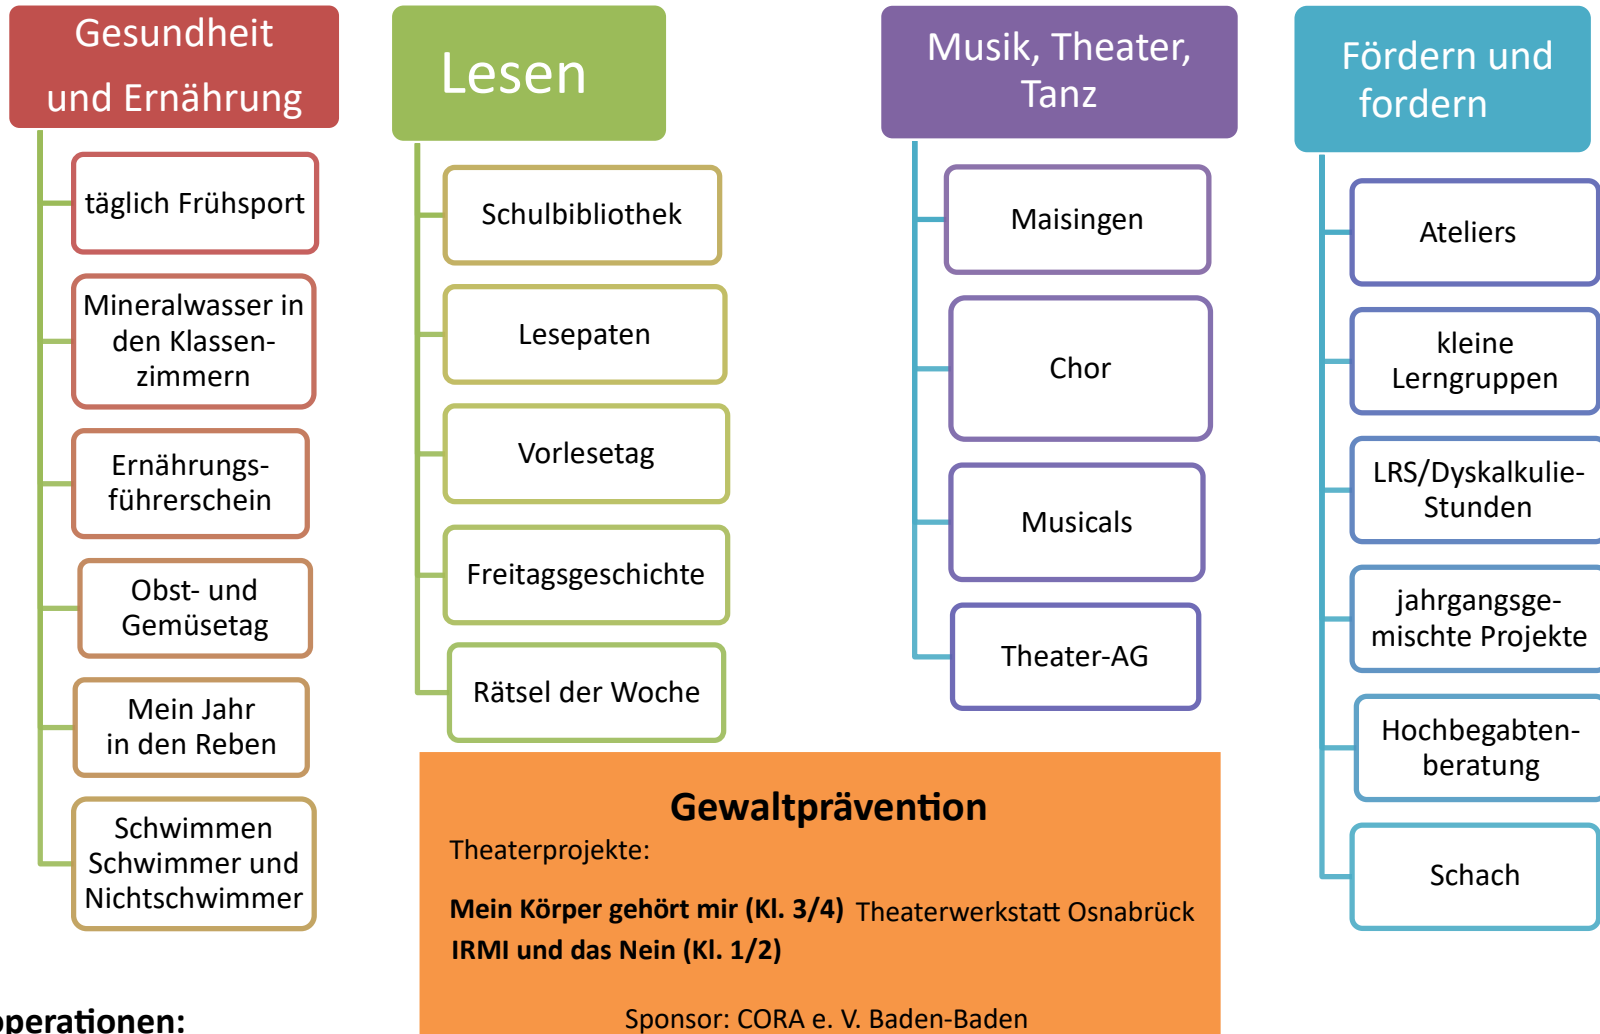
Gesundheit und Ernährung

täglich Frühsport

Mineralwasser in den Klassenzimmern

Ernährungsführerschein

Obst- und Gemüsetag

Mein Jahr in den Reben

Schwimmen Schwimmer und Nichtschwimmer

Lesen

Schulbibliothek

Lesepaten

Vorlesetag

Freitagsgeschichte

Rätsel der Woche

Musik, Theater, Tanz

Maisingen

Chor

Musicals

Theater-AG

Fördern und fordern

Ateliers

kleine Lerngruppen

LRS/Dyskalkulie-Stunden

jahrgangsgemischte Projekte

Hochbegabtenberatung

Schach

Gewaltprävention

Theaterprojekte:

**Mein Körper gehört mir (Kl. 3/4)** Theaterwerkstatt Osnabrück

**IRMI und das Nein (Kl. 1/2)**

Sponsor: CORA e. V. Baden-Baden

operationen: